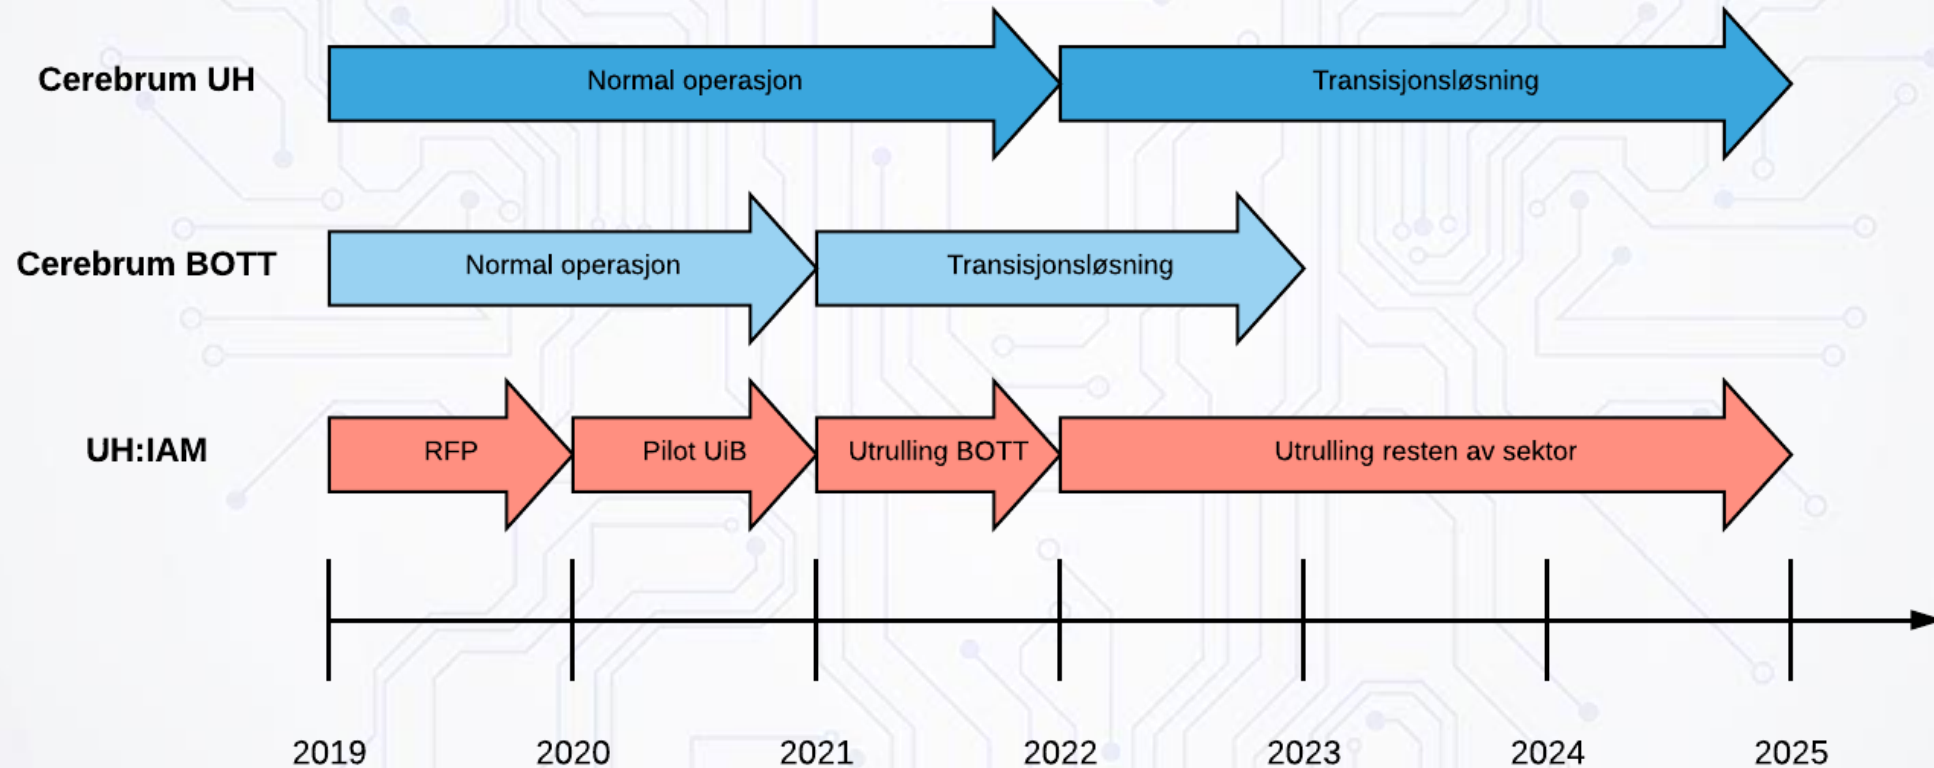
Cerebrum UH

Normal operasjon

Transisjonsløsning

Cerebrum BOTT

Normal operasjon

Transisjonsløsning

UH:IAM

RFP

Pilot UiB

Utrulling BOTT

Utrulling resten av sektor

2019
2020
2021
2022
2023
2024
2025